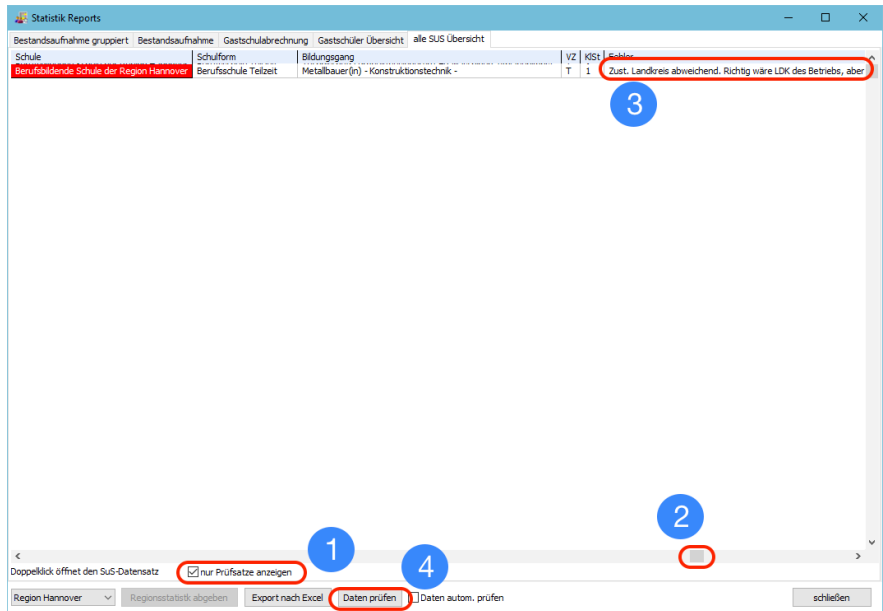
Statistik Reports

Bestandsaufnahme gruppiert | Bestandsaufnahme | Gastschulabrechnung | Gastschüler Übersicht | alle SUS Übersicht

| Schule | Schulform | Bildungsgang | VZ | KlSt | Fehler |
|---|---|---|---|---|---|
| Berufsbildende Schule der Region Hannover | Berufsschule Teilzeit | Metallbauer(in) - Konstruktionstechnik - | T | 1 | Zust. Landkreis abweichend. Richtig wäre LDK des Betriebs, aber |

3

2

1

4

Doppelklick öffnet den SuS-Datensatz

nur Prüfsatze anzeigen

Region Hannover

Regionsstatistik abgeben

Export nach Excel

Daten prüfen

Daten autom. prüfen

schließen